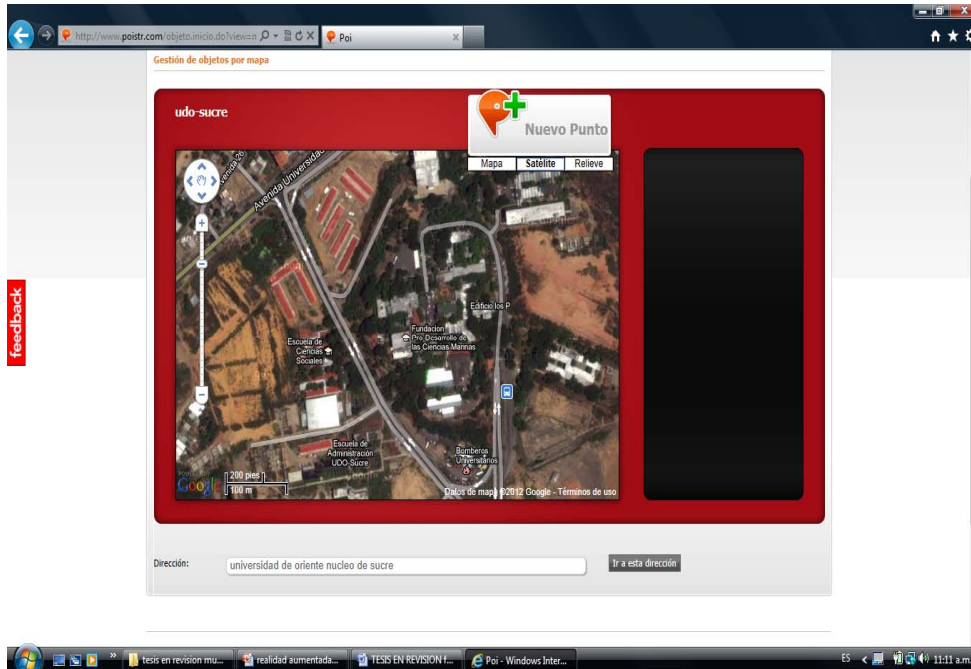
http://www.poistr.com/objeto.inicio.do?view=n

Poi

Gestión de objetos por mapa

udo-sucre

Nuevo Punto

Mapa | Satélite | Relieve

Avenida Universidad

Avenida 26

Edificio los P

Fundacion Pro Desarrollo de las Ciencias Marinas

Escuela de Ciencias Sociales

Escuela de Administración UDO-Sucre

Bomberos Universitarios

200 pies
100 m

Google

Datos de mapa ©2012 Google - Términos de uso

feedback

Dirección: universidad de oriente nucleo de sucre

Ir a esta dirección

tesis en revision mu... realidad aumentada... TESIS EN REVISION f... Poi - Windows Inter...

ES 11:11 a.m.